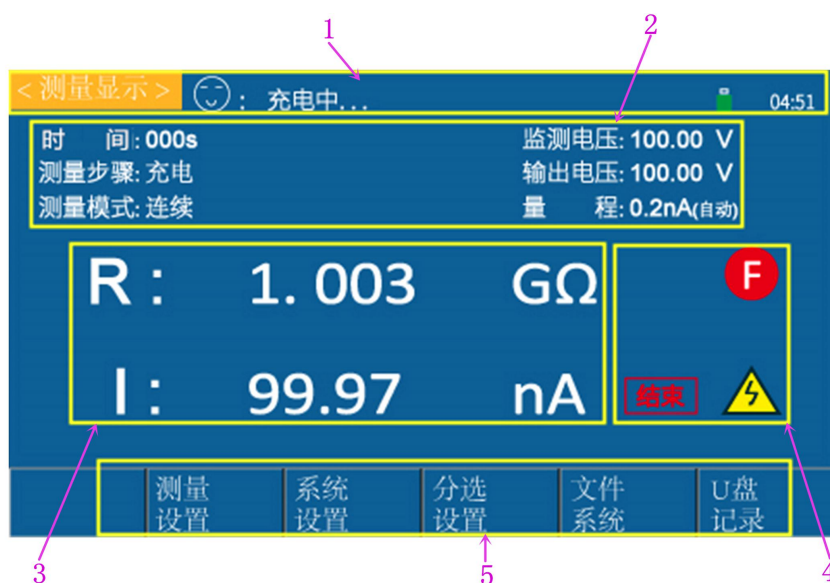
1

2

< 测量显示 >

☺: 充电中...

04:51

时　间: 000s

测量步骤: 充电

测量模式: 连续

监测电压: 100.00 V

输出电压: 100.00 V

量　程: 0.2nA(自动)

R : 1. 003 GΩ

I : 99.97 nA

F

结束

| | 测量设置 | 系统设置 | 分选设置 | 文件系统 | U盘记录 |
|---|---|---|---|---|---|

3

5

4